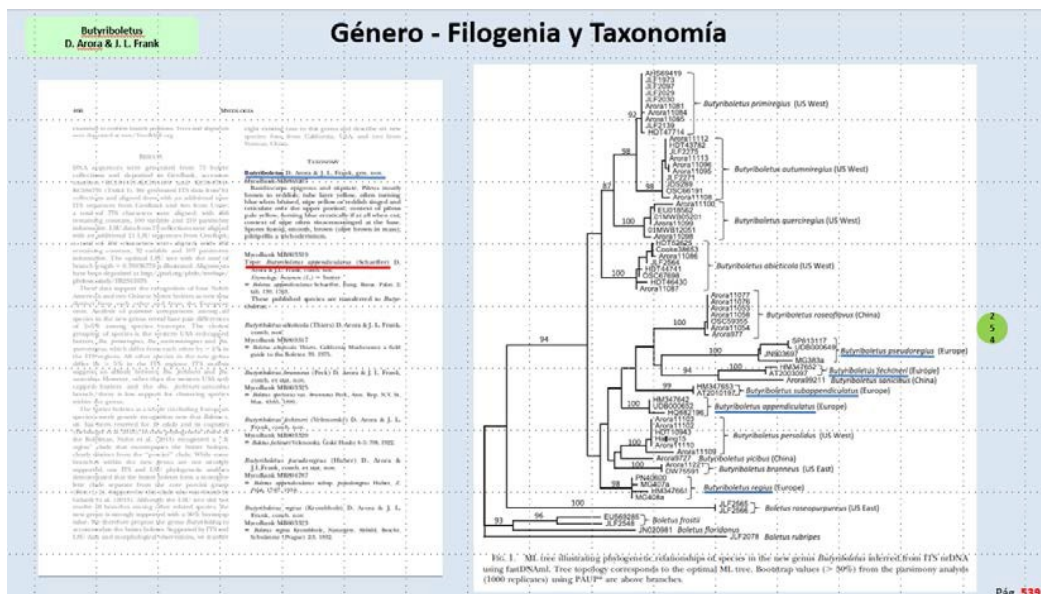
Butyriboletus
D. Arora & J. L. Frank

Género - Filogenia y Taxonomía

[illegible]

Butyriboletus primiregius (US West)

Butyriboletus autumniregius (US West)

Butyriboletus querciregius (US West)

Butyriboletus abieticola (US West)

Butyriboletus roseoflavus (China)

Butyriboletus pseudoregius (Europe)

Butyriboletus fechtneri (Europe)

Butyriboletus sanicibus (China)

Butyriboletus subappendiculatus (Europe)

Butyriboletus appendiculatus (Europe)

Butyriboletus persolidus (US West)

Butyriboletus yicibus (China)

Butyriboletus brunneus (US East)

Butyriboletus regius (Europe)

Boletus roseopurpureus (US East)

Boletus frostii

Boletus floridanus

Boletus rubripes

94

100

87

98

93

96

FIG. 1. ML tree illustrating phylogenetic relationships of species in the new genus Butyriboletus inferred from ITS nrDNA using fastDNAml. Tree topology corresponds to the optimal ML tree. Bootstrap values (> 50%) from the parsimony analysis (1000 replicates) using PAUP* are above branches.

2
5
4

Pág. 539